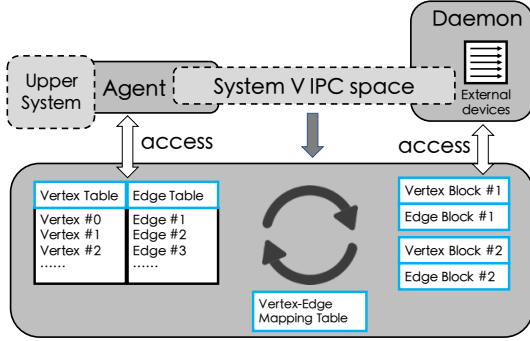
Daemon

Upper System

Agent

System V IPC space

External devices

access

access

| Vertex Table | Edge Table |
|---|---|
| Vertex #0 Vertex #1 Vertex #2 …… | Edge #1 Edge #2 Edge #3 …… |

Vertex-Edge Mapping Table

Vertex Block #1

Edge Block #1

Vertex Block #2

Edge Block #2